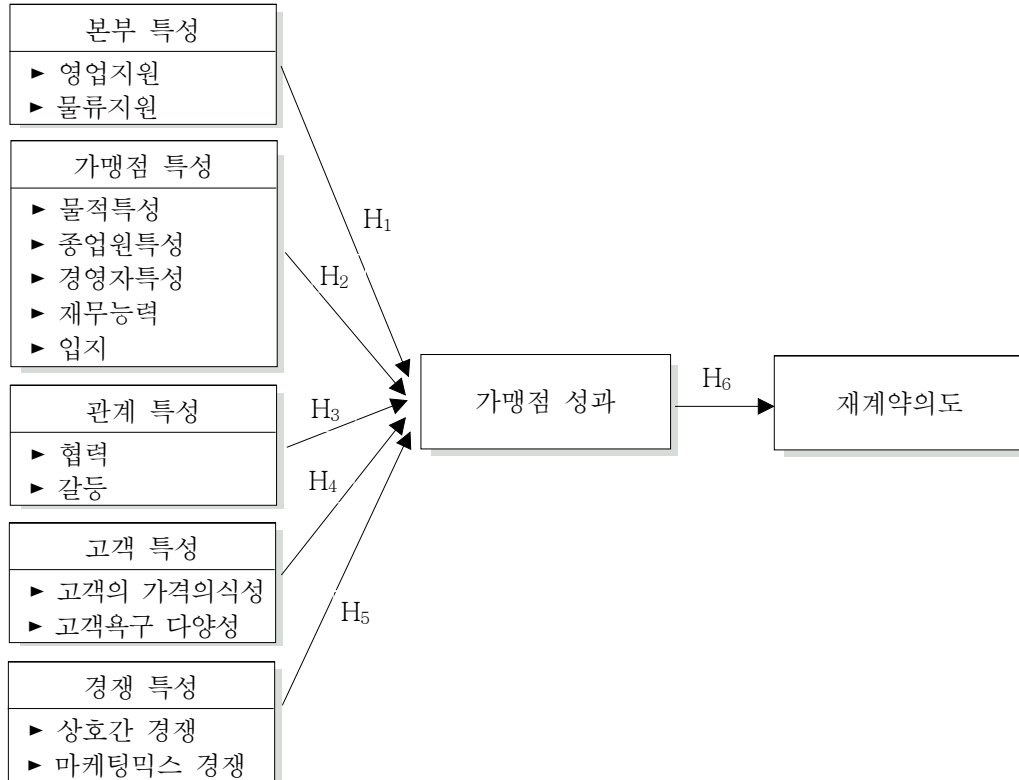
본부 특성
► 영업지원
► 물류지원

가맹점 특성
► 물적특성
► 종업원특성
► 경영자특성
► 재무능력
► 입지

관계 특성
► 협력
► 갈등

고객 특성
► 고객의 가격의식성
► 고객욕구 다양성

경쟁 특성
► 상호간 경쟁
► 마케팅믹스 경쟁

$H_1$
$H_2$
$H_3$
$H_4$
$H_5$

가맹점 성과

$H_6$

재계약의도